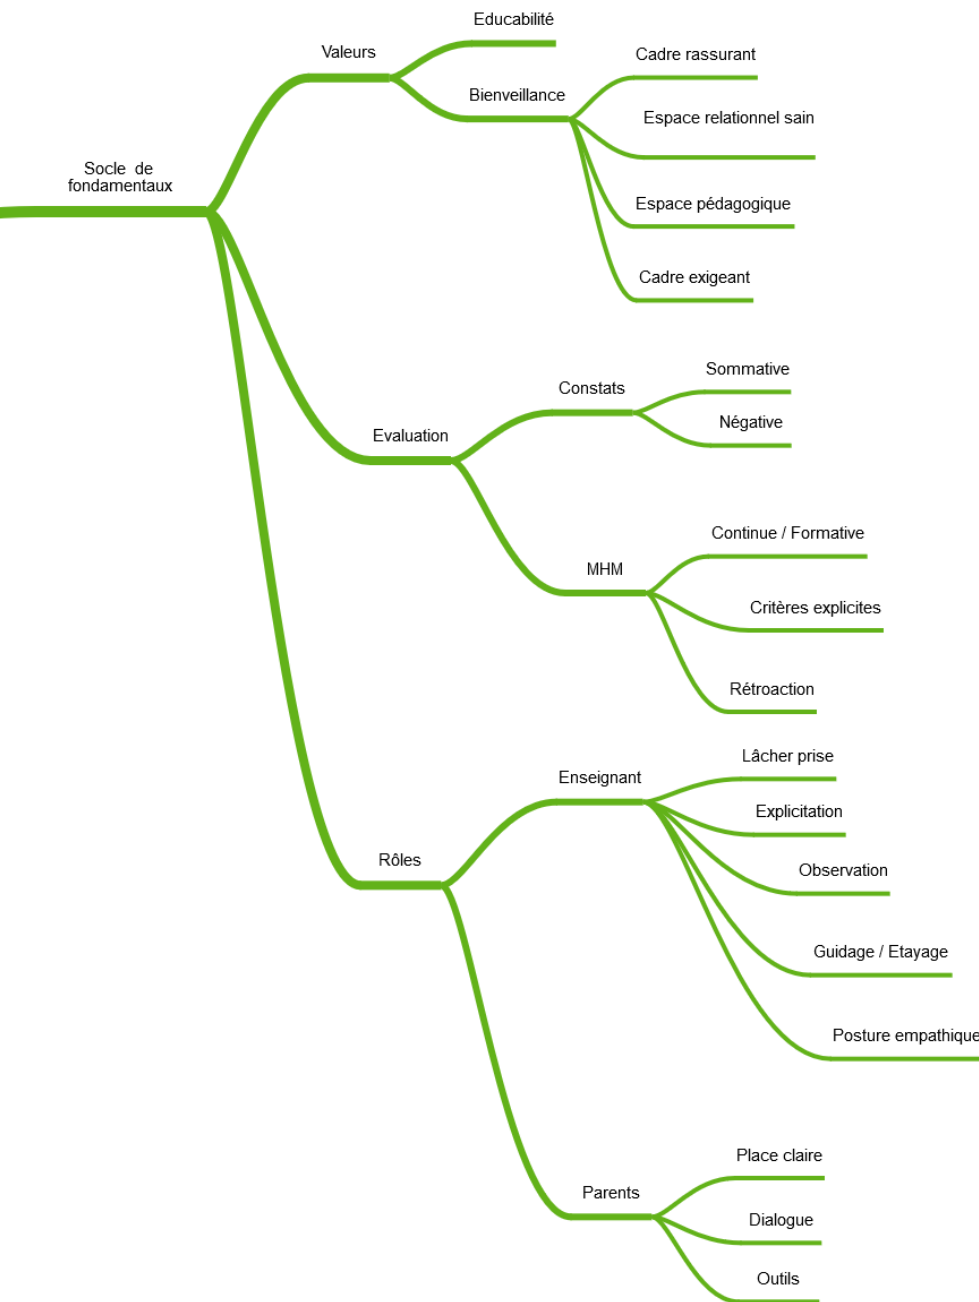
Socle de fondamentaux

Valeurs

Educabilité

Bienveillance

Cadre rassurant

Espace relationnel sain

Espace pédagogique

Cadre exigeant

Evaluation

Constats

Sommative

Négative

MHM

Continue / Formative

Critères explicites

Rétroaction

Rôles

Enseignant

Lâcher prise

Explicitation

Observation

Guidage / Etayage

Posture empathique

Parents

Place claire

Dialogue

Outils